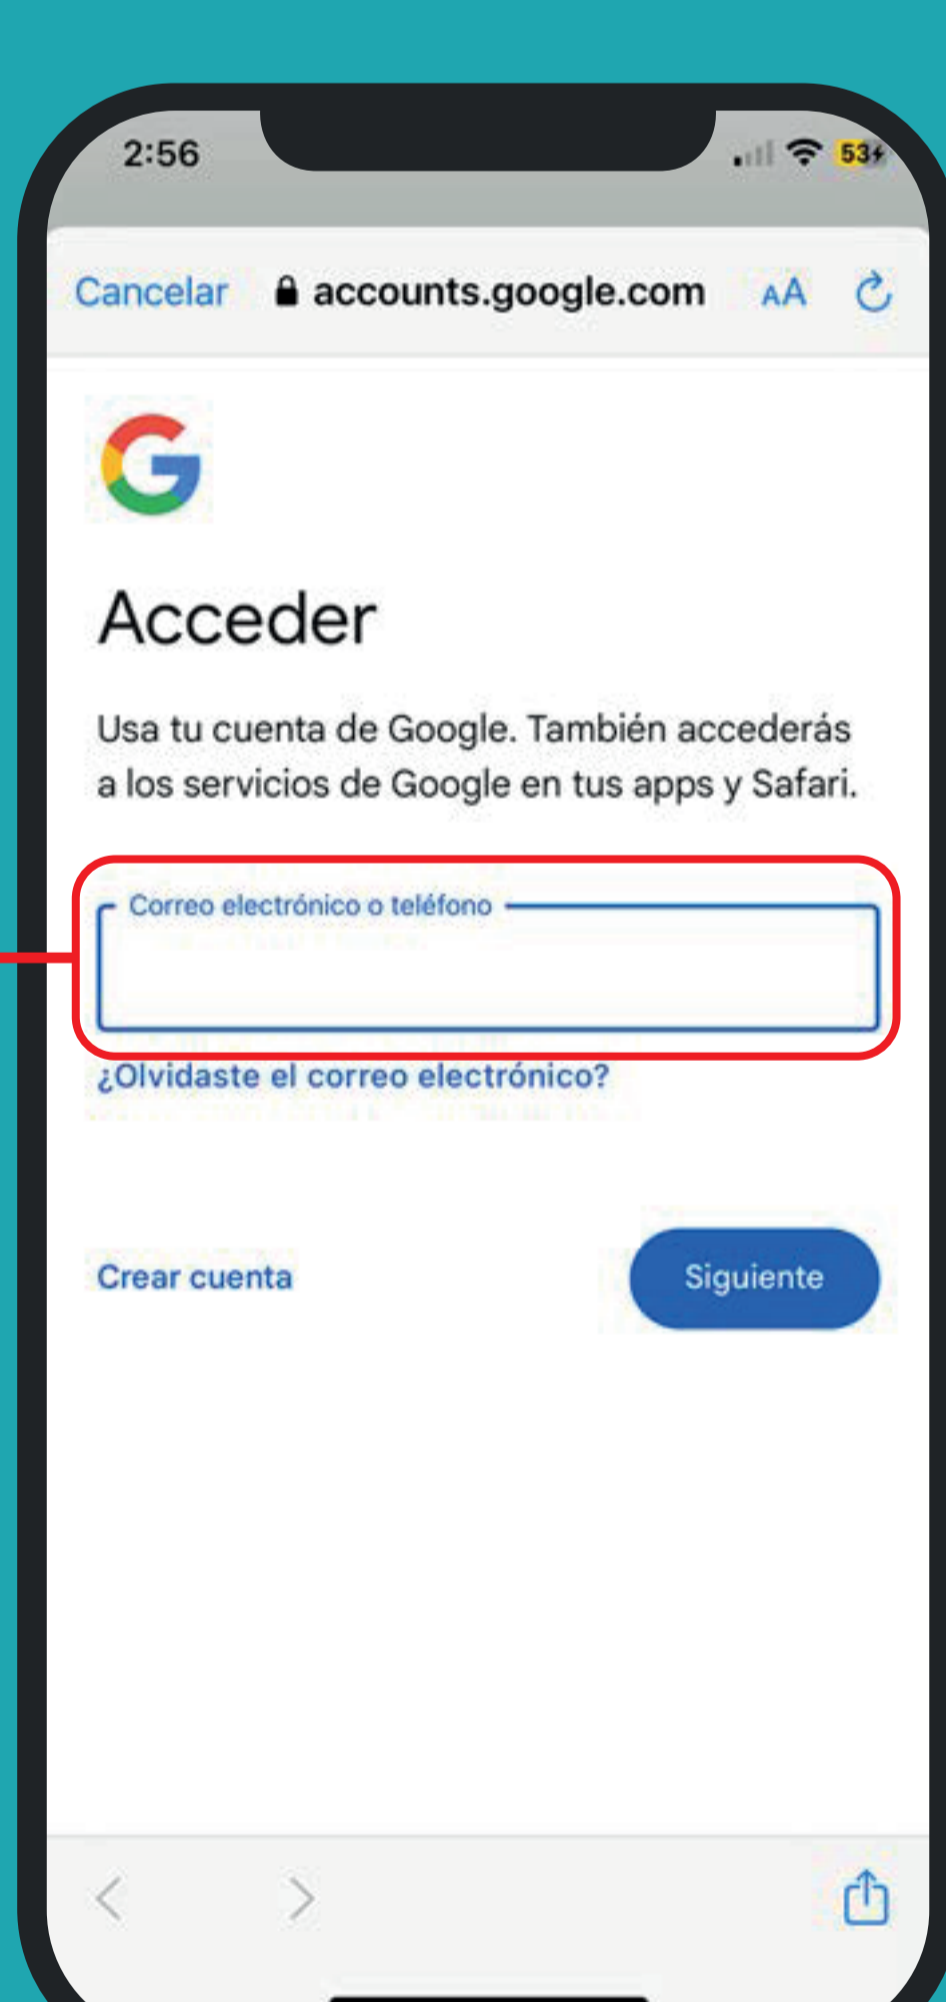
2:56

53

Cancelar accounts.google.com AA

Acceder

Usa tu cuenta de Google. También accederás a los servicios de Google en tus apps y Safari.

Correo electrónico o teléfono

¿Olvidaste el correo electrónico?

Crear cuenta

Siguiente